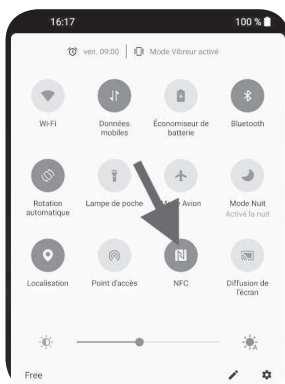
16:17
100 %

ven. 09:00 | Mode Vibreur activé

Wi-Fi
Données mobiles
Économiseur de batterie
Bluetooth

Rotation automatique
Lampe de poche
Mode Avion
Mode Nuit
Activé la nuit

Localisation
Point d'accès
NFC
Diffusion de l'écran

Free